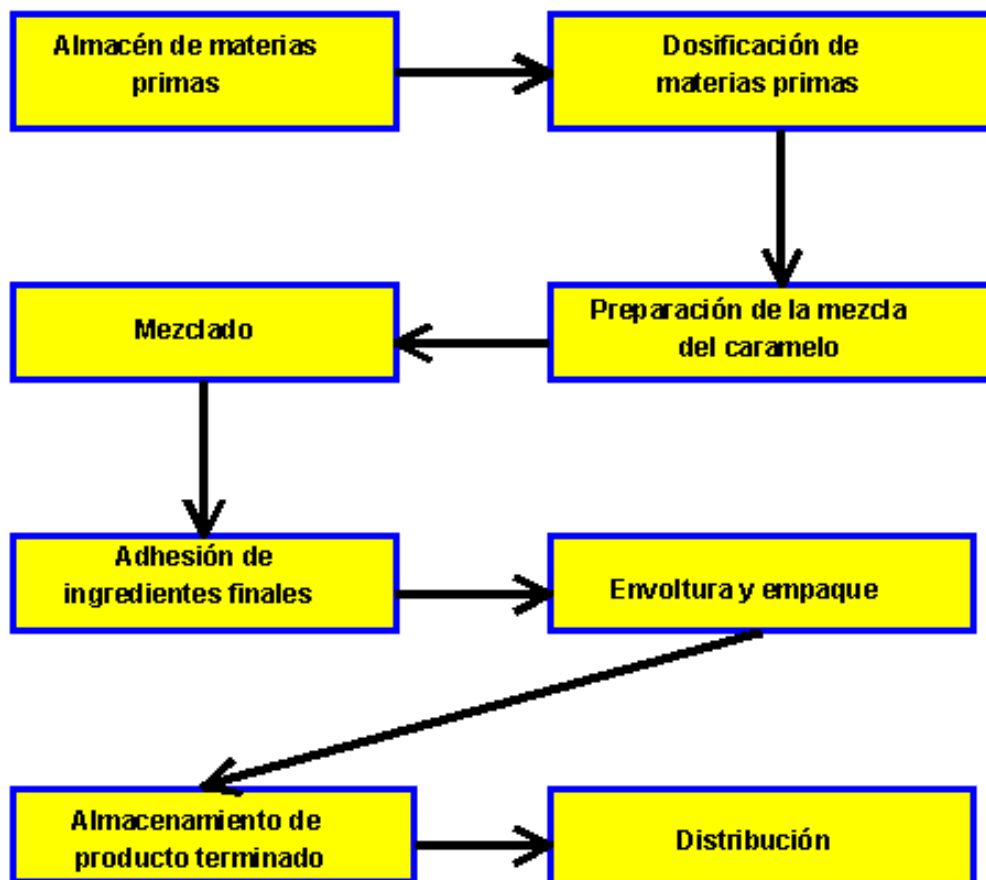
Almacén de materias primas

Dosificación de materias primas

Preparación de la mezcla del caramelo

Mezclado

Adhesión de ingredientes finales

Envoltura y empaque

Almacenamiento de producto terminado

Distribución